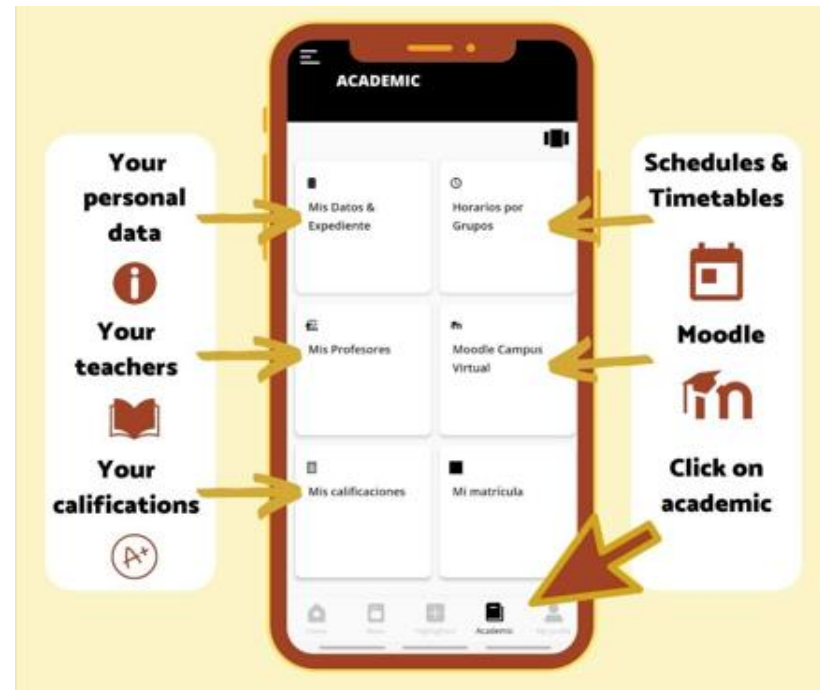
ACADEMIC

Your personal data

Your teachers

Your califications

Schedules & Timetables

Moodle

Click on academic

Mis Datos & Expediente

Horarios por Grupos

Mis Profesores

Moodle Campus Virtual

Mis calificaciones

Mi matrícula

Home

News

Highlights

Academic

Mi cuenta